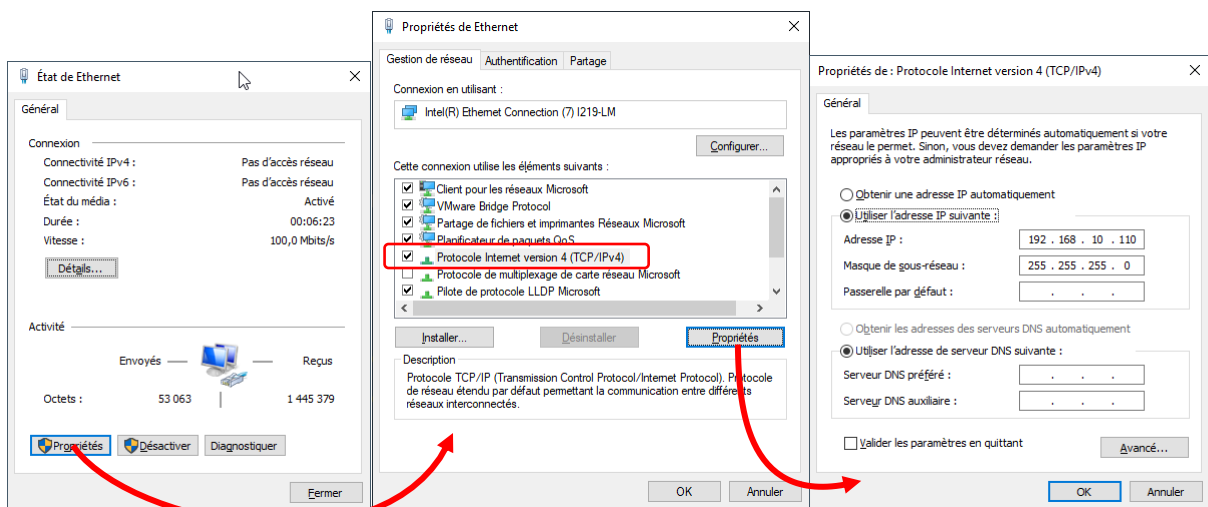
État de Ethernet

Général

Connexion

Connectivité IPv4 : Pas d'accès réseau

Connectivité IPv6 : Pas d'accès réseau

État du média : Activé

Durée : 00:06:23

Vitesse : 100,0 Mbits/s

Détails...

Activité

Envoyés — Reçus

Octets : 53 063 | 1 445 379

Propriétés

Désactiver

Diagnostiquer

Fermer

Propriétés de Ethernet

Gestion de réseau | Authentification | Partage

Connexion en utilisant :

Intel(R) Ethernet Connection (7) I219-LM

Configurer...

Cette connexion utilise les éléments suivants :

☑ Client pour les réseaux Microsoft
☑ VMware Bridge Protocol
☑ Partage de fichiers et imprimantes Réseaux Microsoft
☑ Planificateur de paquets QoS
☑ Protocole Internet version 4 (TCP/IPv4)
☐ Protocole de multiplexage de carte réseau Microsoft
☑ Pilote de protocole LLDP Microsoft

Installer...

Désinstaller

Propriétés

Description

Protocole TCP/IP (Transmission Control Protocol/Internet Protocol). Protocole de réseau étendu par défaut permettant la communication entre différents réseaux interconnectés.

OK

Annuler

Propriétés de : Protocole Internet version 4 (TCP/IPv4)

Général

Les paramètres IP peuvent être déterminés automatiquement si votre réseau le permet. Sinon, vous devez demander les paramètres IP appropriés à votre administrateur réseau.

Obtenir une adresse IP automatiquement

Utiliser l'adresse IP suivante :

Adresse IP : 192 . 168 . 10 . 110

Masque de sous-réseau : 255 . 255 . 255 . 0

Passerelle par défaut : . . .

Obtenir les adresses des serveurs DNS automatiquement

Utiliser l'adresse de serveur DNS suivante :

Serveur DNS préféré : . . .

Serveur DNS auxiliaire : . . .

Valider les paramètres en quittant

Avancé...

OK

Annuler